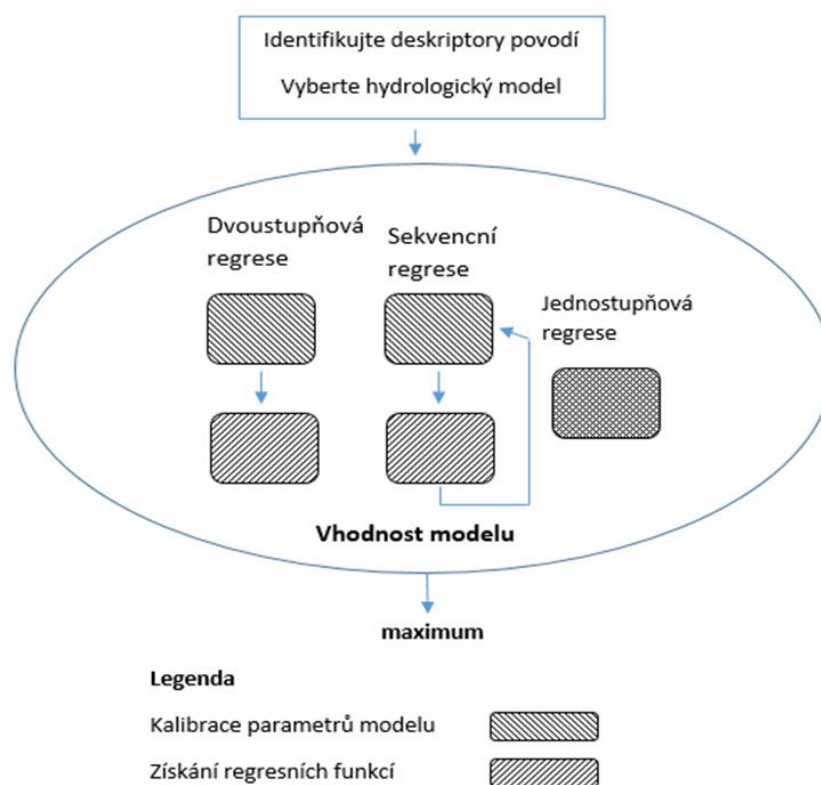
Identifikujte deskriptory povodí

Vyberte hydrologický model

Dvoustupňová regrese

Sekvenční regrese

Jednostupňová regrese

Vhodnost modelu

maximum

Legenda

Kalibrace parametrů modelu

Získání regresních funkcí